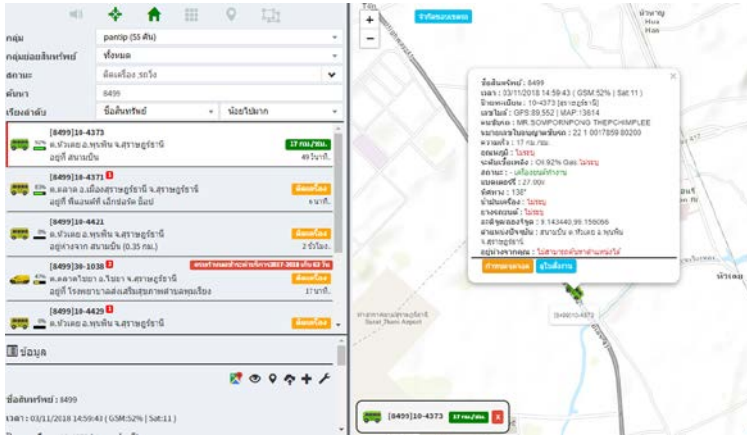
กลุ่ม pantip (55 คัน)
กลุ่มย่อยสินทรัพย์ ทั้งหมด
สถานะ ติดเครื่อง,รถวิ่ง
ค้นหา 8499
เรียงลำดับ ชื่อสินทรัพย์ น้อยไปมาก

[8499]10-4373
ต.หัวเตย อ.พุนพิน จ.สุราษฎร์ธานี
อยู่ที่ สนามบิน
17 กม./ชม.
49 วินาที

[8499]10-4371
ต.ตลาด อ.เมืองสุราษฎร์ธานี จ.สุราษฎร์ธานี
อยู่ที่ ฟีนอลซ์ เอ็กซ์เพรส ปั๊มน์
ติดเครื่อง
4 นาที

[8499]10-4421
ต.หัวเตย อ.พุนพิน จ.สุราษฎร์ธานี
อยู่ห่างจาก สนามบิน (0.35 กม.)
ติดเครื่อง
2 ชั่วโมง

[8499]30-1038
ต.คลองไทร อ.ไชยา จ.สุราษฎร์ธานี
อยู่ที่ โรงพยาบาลส่งเสริมสุขภาพตำบลพุมเรียง
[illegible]
ติดเครื่อง
17 นาที

[8499]10-4429
ต.หัวเตย อ.พุนพิน จ.สุราษฎร์ธานี
ติดเครื่อง

ข้อมูล

ชื่อสินทรัพย์ : 8499
เวลา : 03/11/2018 14:59:43 ( GSM:52% | Sat:11 )

จำกัดขอบเขต

ชื่อสินทรัพย์ : 8499
เวลา : 03/11/2018 14:59:43 ( GSM:52% | Sat:11 )
ป้ายทะเบียน : 10-4373 [สุราษฎร์ธานี]
เลขไมล์ : GPS:89,552 | MAP:13614
พนักงาน : MR.SOMPORNPONG THEPCHIMPLEE
หมายเลขใบอนุญาตขับขี่ : 22 1 0017859 80200
ความเร็ว : 17 กม./ชม.
อุณหภูมิ : ไม่พบ
ระดับเชื้อเพลิง : Oil:92% Gas:ไม่พบ
สถานะ : - เครื่องยนต์ทำงาน
แบตเตอรี่ : 27.00v
ทิศทาง : 138°
น้ำมันเครื่อง : ไม่พบ
ยางรถยนต์ : ไม่พบ
ละติจูดลองจิจูด : 9.143440,99.159066
ตำแหน่งปัจจุบัน : สนามบิน ต.หัวเตย อ.พุนพิน จ.สุราษฎร์ธานี
อยู่ห่างจากจุด : ไม่สามารถค้นหาตำแหน่งได้
กำหนดจุดสนใจ
ดูใบสั่งงาน

Surat Thani Airport
[8499]10-4373
[8499]10-4373 17 กม./ชม.
หัวเตย